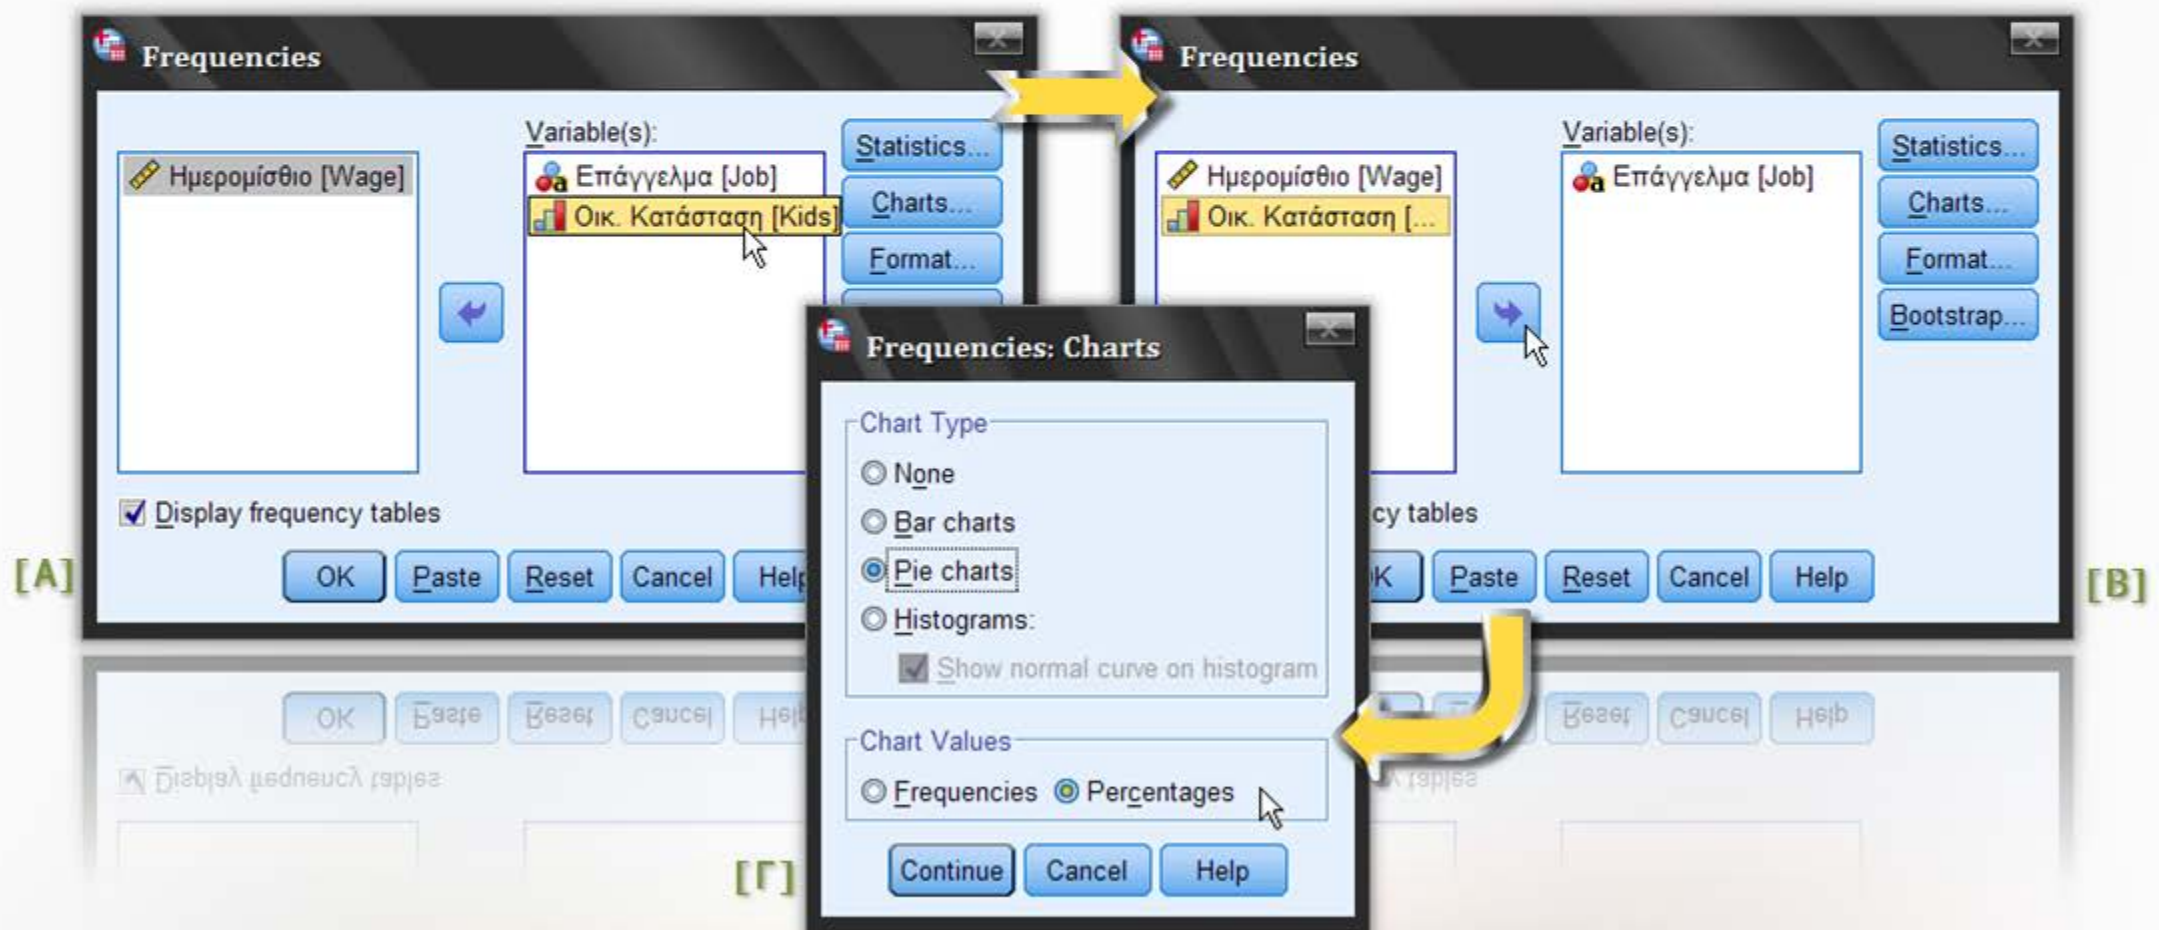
Frequencies

Ημερομίσθιο [Wage]

Variable(s):

Επάγγελμα [Job]

Οικ. Κατάσταση [Kids]

Statistics...

Charts...

Format...

Display frequency tables

OK Paste Reset Cancel Help

[A]

Frequencies

Ημερομίσθιο [Wage]

Οικ. Κατάσταση [...

Variable(s):

Επάγγελμα [Job]

Statistics...

Charts...

Format...

Bootstrap...

cy tables

K Paste Reset Cancel Help

[B]

Frequencies: Charts

Chart Type

None

Bar charts

Pie charts

Histograms:

Show normal curve on histogram

Chart Values

Frequencies Percentages

Continue Cancel Help

[Γ]